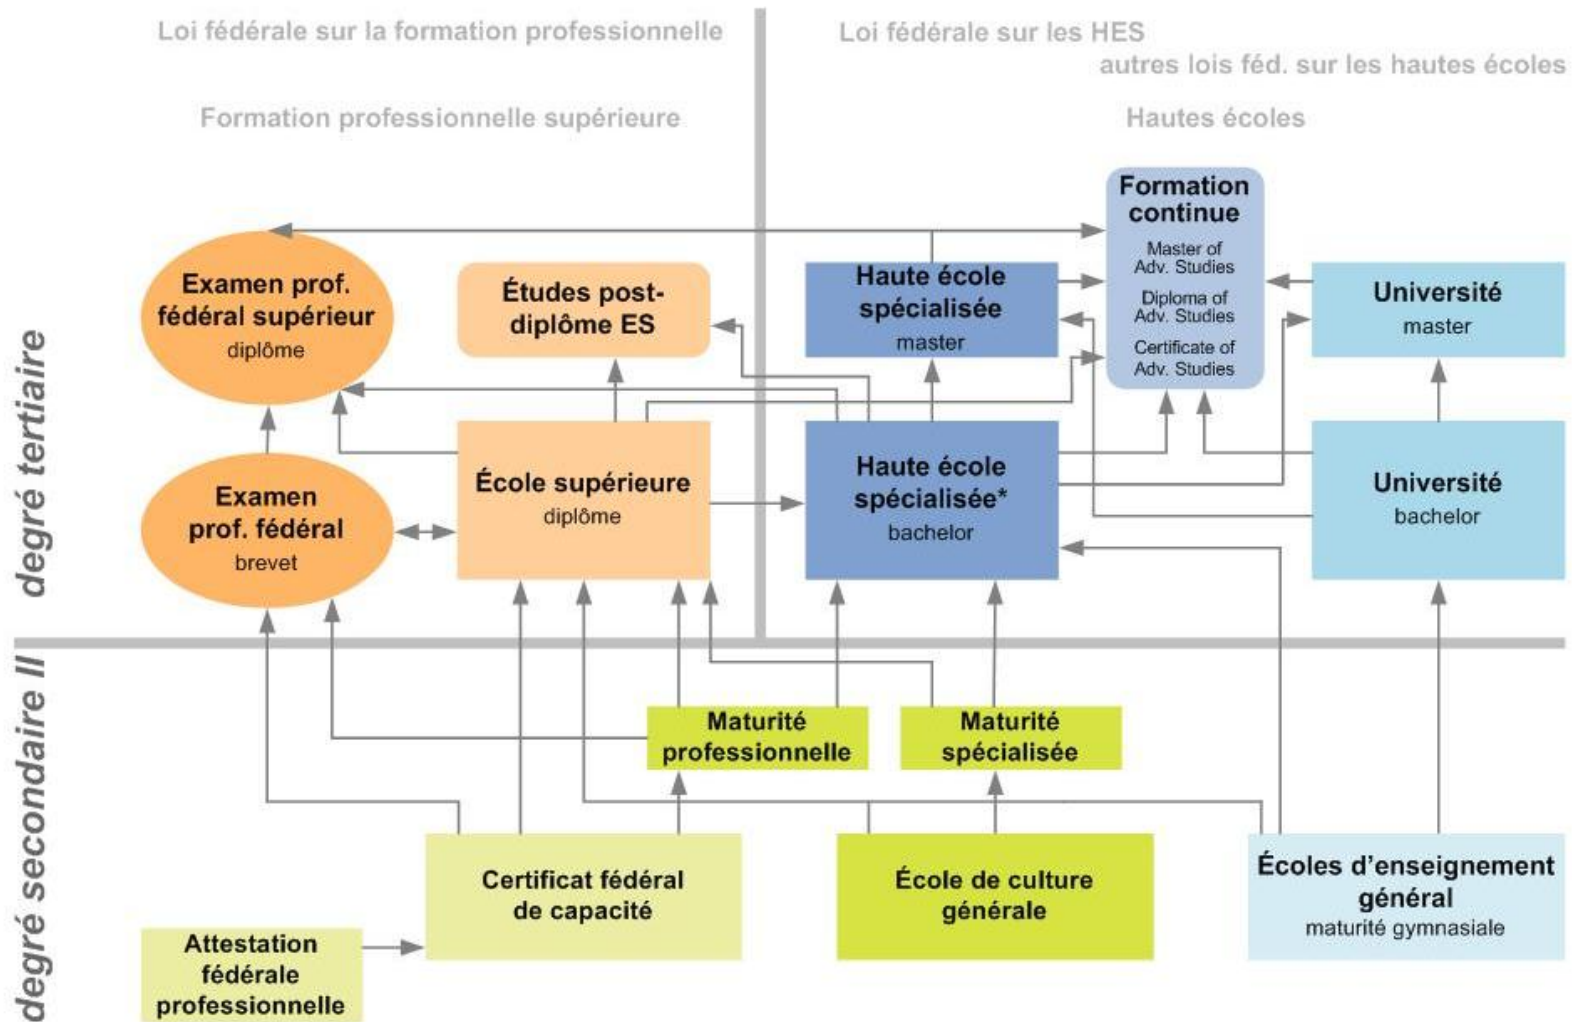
Loi fédérale sur la formation professionnelle

Loi fédérale sur les HES

autres lois féd. sur les hautes écoles

Formation professionnelle supérieure

Hautes écoles

degré tertiaire

Formation continue

Master of Adv. Studies

Diploma of Adv. Studies

Certificate of Adv. Studies

Examen prof. fédéral supérieur
diplôme

Études post-diplôme ES

Haute école spécialisée
master

Université
master

Examen prof. fédéral
brevet

École supérieure
diplôme

Haute école spécialisée*
bachelor

Université
bachelor

degré secondaire II

Maturité professionnelle

Maturité spécialisée

Certificat fédéral de capacité

École de culture générale

Écoles d'enseignement général
maturité gymnasiale

Attestation fédérale professionnelle